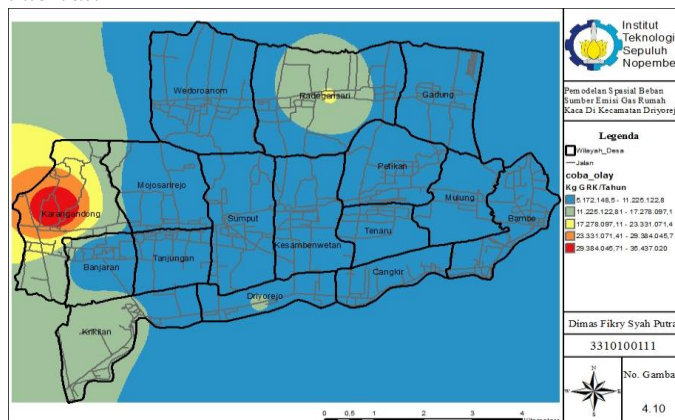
Wedoroanom
Raciebersari
Gadung
Petikan
Mojosarirejo
Karangandong
Mulung
Bambe
Sumput
Tenaru
Kesambenwetan
Banjaran
Tanjungan
Cangkir
Driyorejo
Krikilan
0 0,5 1 2 3 4

Institut Teknologi Sepuluh Nopembe

Pemodelan Spasial Beban Sumber Emisi Gas Rumah Kaca Di Kecamatan Driyorejo

Legenda
Wilayah_Desa
Jalan
coba_olay
Kg GRK/Tahun
5.172.148,5 - 11.225.122,8
11.225.122,81 - 17.278.097,1
17.278.097,11 - 23.331.071,4
23.331.071,41 - 29.384.045,7
29.384.045,71 - 35.437.020

Dimas Fikry Syah Putra
3310100111
N
No. Gamba
4.10